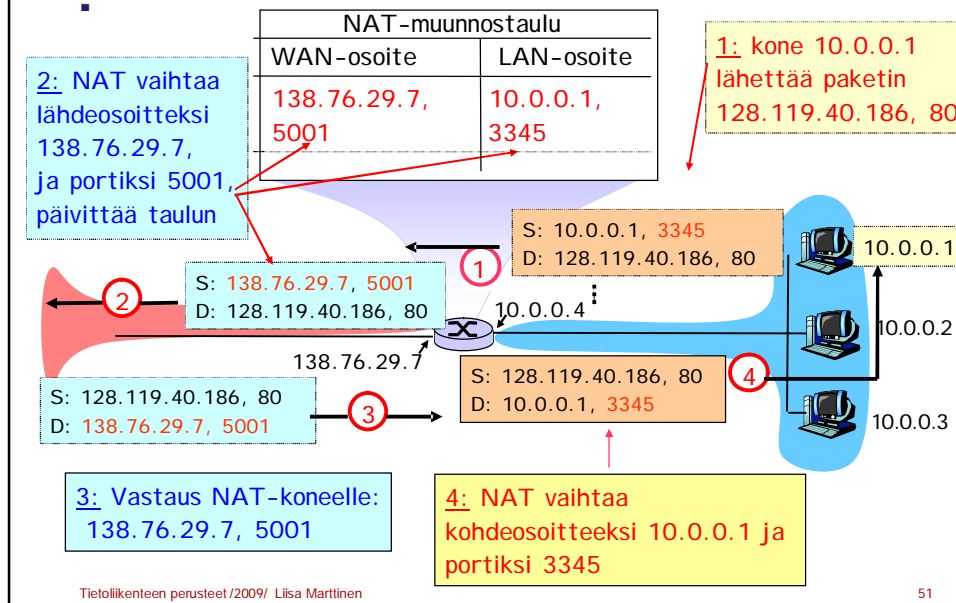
▪

| NAT-muunnostaulu | |
|---|---|
| WAN-osoite | LAN-osoite |
| 138.76.29.7, 5001 | 10.0.0.1, 3345 |
| ...... | ...... |

2: NAT vaihtaa lähdeosoitteksi 138.76.29.7, ja portiksi 5001, päivittää taulun

1: kone 10.0.0.1 lähettää paketin 128.119.40.186, 80

S: 10.0.0.1, 3345
D: 128.119.40.186, 80

1

10.0.0.1

S: 138.76.29.7, 5001
D: 128.119.40.186, 80

2

10.0.0.4

10.0.0.2

138.76.29.7

S: 128.119.40.186, 80
D: 10.0.0.1, 3345

4

S: 128.119.40.186, 80
D: 138.76.29.7, 5001

3

10.0.0.3

3: Vastaus NAT-koneelle: 138.76.29.7, 5001

4: NAT vaihtaa kohdeosoitteeksi 10.0.0.1 ja portiksi 3345

Tietoliikenteen perusteet /2009/ Liisa Marttinen

51